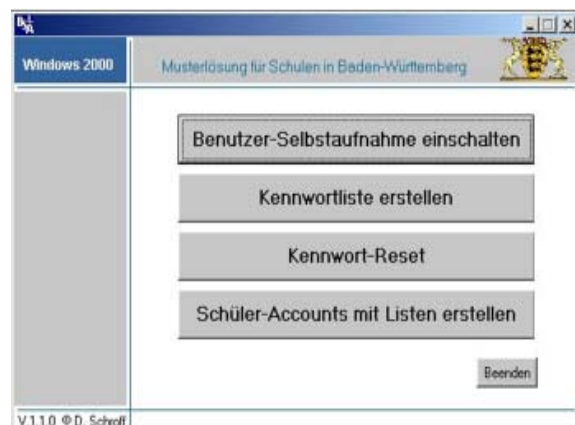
Windows 2000

Musterlösung für Schulen in Baden-Württemberg

Benutzer-Selbstaufnahme einschalten

Kennwortliste erstellen

Kennwort-Reset

Schüler-Accounts mit Listen erstellen

Beenden

V.1.1.0 ©D. Schroff